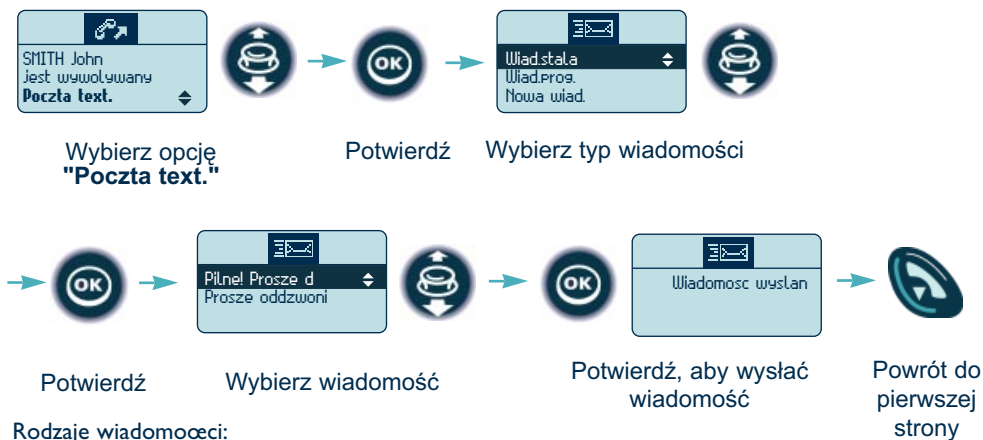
SMITH John
jest wywoływany
Poczta text.

OK

Wiad.stala
Wiad.prog.
Nowa wiad.

Wybierz opcję
"Poczta text."

Potwierdź

Wybierz typ wiadomości

OK

Pilne! Prosze d
Prosze oddzwoni

OK

Wiadomosc wyslan

Potwierdź

Wybierz wiadomość

Potwierdź, aby wysłać wiadomość

Powrót do pierwszej strony

Rodzaje wiadomoœci: